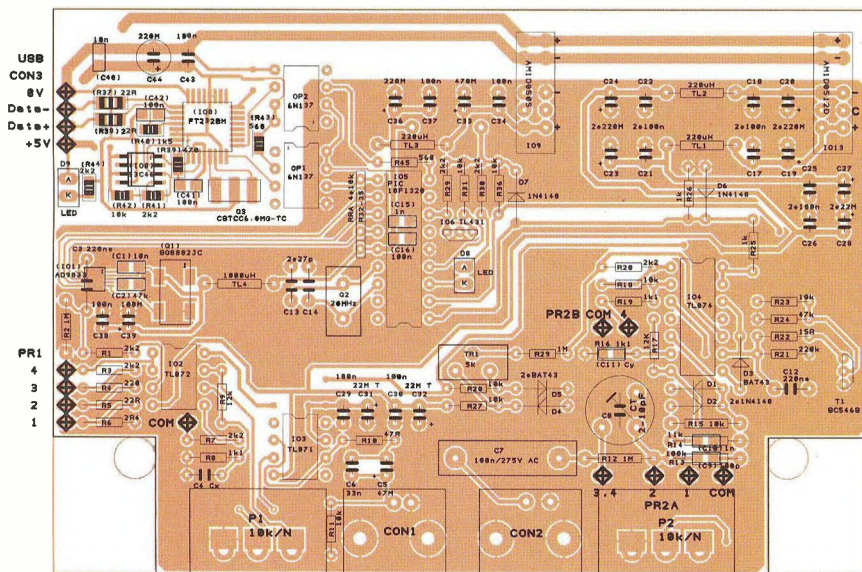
USB
CON3
0V
Data-
Data+
+5V

10n
(C40)
220M
C64
100n
C43
(R37) 22R
(C42)
100n
(R38) 22R
(IC8)
FT232BM
(R43)
560
(R40) 1k5
(R39) 470
(C41)
100n
(R42)
10k
(R41)
2k2
Q3
C6TCC6.0MG-TC
D9
(R44)
2k2
A
K
LED

OP2
6N137
OP1
6N137

220M
C36
100n
C37
470M
C33
100n
C34
AM1D0505
IC9
220uH
TL3
R45
560
IC5
PIC
16F1320
(C15)
10n
(C16)
100n
R22
R44
R32
R21
10k
R36
R30
10k
IC6 TL431
D7
1N4148
D8
LED
A
K

C24
C22
2x220M
2x100n
220uH
TL2
C18
C20
2x100n
2x220M
220uH
TL1
C23
C21
C17
C19
AM1D0512D
IC13
R34
10k
D6 1N4148
C25
C27
2x100n
2x22M
C26
C28
R35
1k

C2 220n
(IC1)
AD9833
(C1) 10n
(Q1)
BC0882JC
(C2) 47k
100n
C38
C39
R2 1M
1000uH
TL4
2x27p
C13 C14
Q2
20MHz

R28 2k2
R18 10k
R19 1k1
IC4
TL074
R23 10k
R24 47k
R22 15R
R21 220k

PR1
4
3
2
1
R1 2k2
R3 2k2
R4 22R
R5 22R
R6 22R
IC2
TL072
R9
1k1
COM

PR2B COM 4
TR1
5k
R29 1M
R16 1k1
(C11) Cy
R17 1k
D3
BAT43
C12
220n
T1
BC546B
D1
D2
2x1N4148

100n
22M T
C29 C31
22M T
C30 C32
R26 10k
R27 10k
2xBAT43
D5
D4
IC3
TL071
R10
47R
R7 2k2
R8 1k1
C4 Cx
C6
33n
C5
47M

C8
10n
C7
100n/275V AC
R12 1M
R15 10k
R14
1k
R13
100k
(C9) 10n
(C10) 1n

P1
10k/N
R11
10k
CON1
CON2
3,4
2
1
COM
PR2A
P2
10k/N